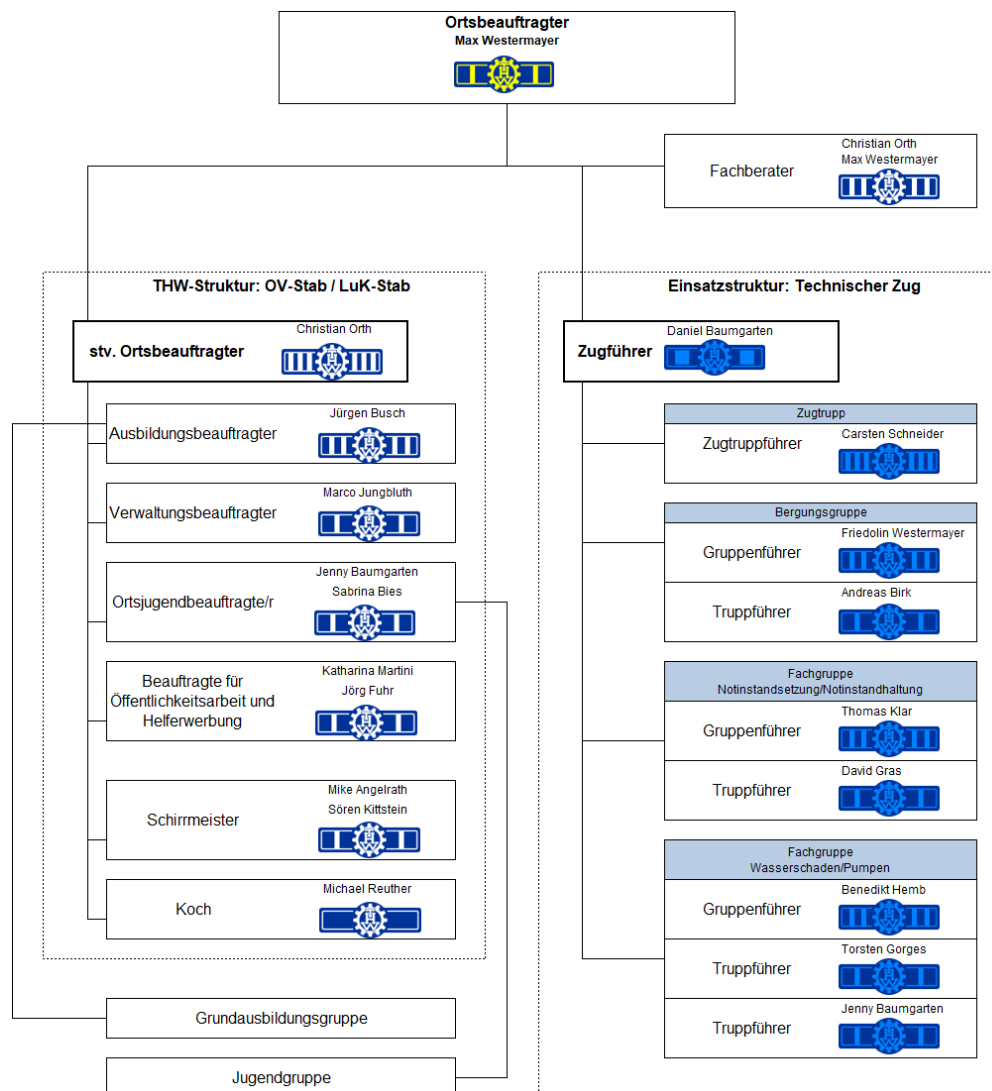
Ortsbeauftragter
Max Westermayer

Fachberater
Christian Orth
Max Westermayer

THW-Struktur: OV-Stab / LuK-Stab

stv. Ortsbeauftragter
Christian Orth

Ausbildungsbeauftragter
Jürgen Busch

Verwaltungsbeauftragter
Marco Jungbluth

Ortsjugendbeauftragte/r
Jenny Baumgarten
Sabrina Bies

Beauftragte für Öffentlichkeitsarbeit und Helferwerbung
Katharina Martini
Jörg Fuhr

Schirrmeister
Mike Angelrath
Sören Kittstein

Koch
Michael Reuther

Grundausbildungsgruppe

Jugendgruppe

Einsatzstruktur: Technischer Zug

Zugführer
Daniel Baumgarten

Zugtrupp
Zugtruppführer
Carsten Schneider

Bergungsgruppe
Gruppenführer
Friedolin Westermayer
Truppführer
Andreas Birk

Fachgruppe Notinstandsetzung/Notinstandhaltung
Gruppenführer
Thomas Klar
Truppführer
David Gras

Fachgruppe Wasserschaden/Pumpen
Gruppenführer
Benedikt Hemb
Truppführer
Torsten Gorges
Truppführer
Jenny Baumgarten